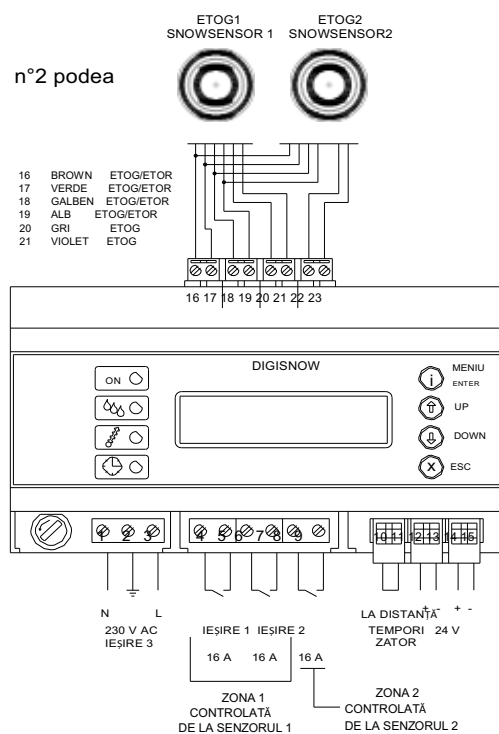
ETOG1
SNOWSENSOR 1

ETOG2
SNOWSENSOR2

n°2 podea

16 BROWN ETOG/ETOR
17 VERDE ETOG/ETOR
18 GALBEN ETOG/ETOR
19 ALB ETOG/ETOR
20 GRI ETOG
21 VIOLET ETOG

16 17 18 19 20 21 22 23

DIGISNOW

ON

MENIU
ENTER

UP

DOWN

ESC

1 2 3

4 5 6 7 8 9

10 11 12 13 14 15

N L
230 V AC
IEȘIRE 3

IEȘIRE 1 IEȘIRE 2

16 A 16 A 16 A

LA DISTANȚĂ
TEMPORI
ZATOR

+ -
+ -
24 V

ZONA 1
CONTROLATĂ
DE LA SENZORUL 1

ZONA 2
CONTROLATĂ
DE LA SENZORUL 2